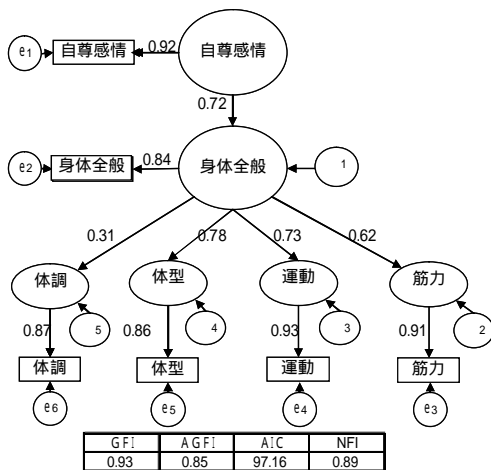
e1 自尊感情 0.92 自尊感情

0.72

e2 身体全般 0.84 身体全般 1

0.31 0.78 0.73 0.62

体調 体型 運動 筋力

0.87 5 0.86 4 0.93 3 0.91 2

体調 体型 運動 筋力

e6 e5 e4 e3

| GFI | AGFI | AIC | NFI |
|---|---|---|---|
| 0.93 | 0.85 | 97.16 | 0.89 |